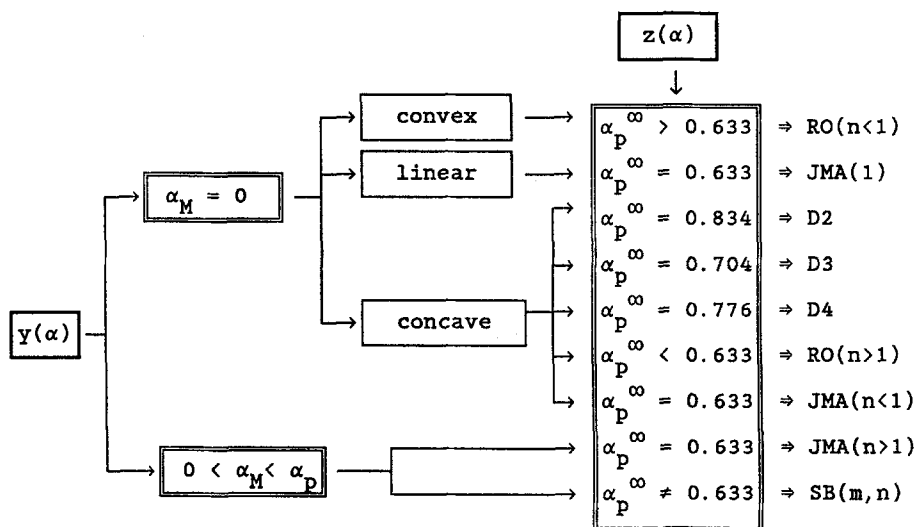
$z(\alpha)$

$y(\alpha)$

$\alpha_M = 0$

convex

linear

concave

$0 < \alpha_M < \alpha_p$

$\alpha_p^\infty > 0.633$ ⇒ RO(n<1)

$\alpha_p^\infty = 0.633$ ⇒ JMA(1)

$\alpha_p^\infty = 0.834$ ⇒ D2

$\alpha_p^\infty = 0.704$ ⇒ D3

$\alpha_p^\infty = 0.776$ ⇒ D4

$\alpha_p^\infty < 0.633$ ⇒ RO(n>1)

$\alpha_p^\infty = 0.633$ ⇒ JMA(n<1)

$\alpha_p^\infty = 0.633$ ⇒ JMA(n>1)

$\alpha_p^\infty \neq 0.633$ ⇒ SB(m,n)